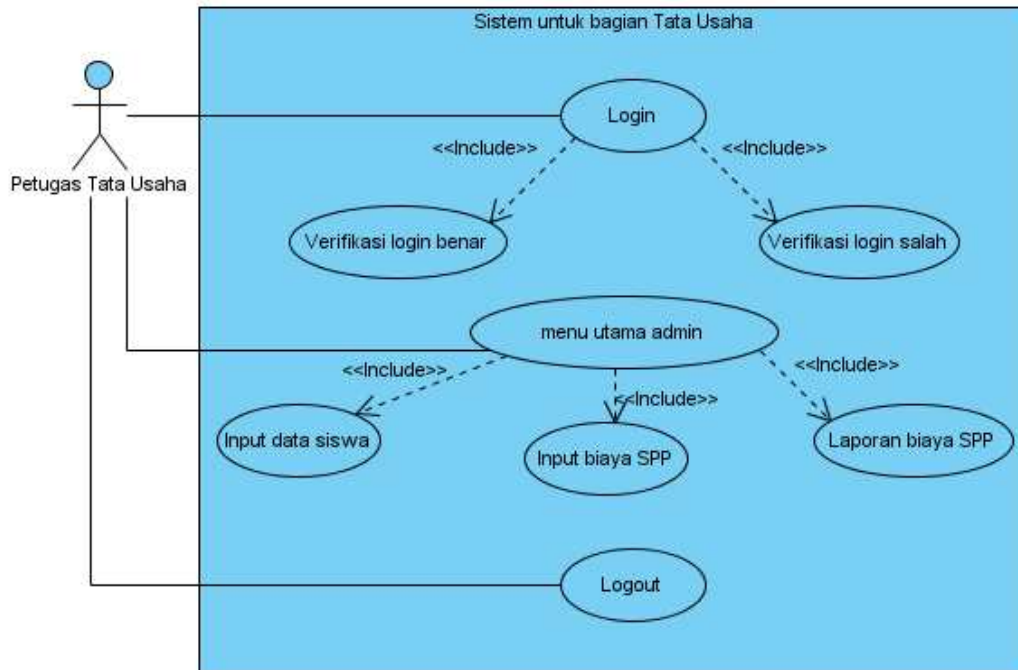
Sistem untuk bagian Tata Usaha

Petugas Tata Usaha

Login

<<Include>>

<<Include>>

Verifikasi login benar

Verifikasi login salah

menu utama admin

<<Include>>

<<Include>>

<<Include>>

Input data siswa

Input biaya SPP

Laporan biaya SPP

Logout